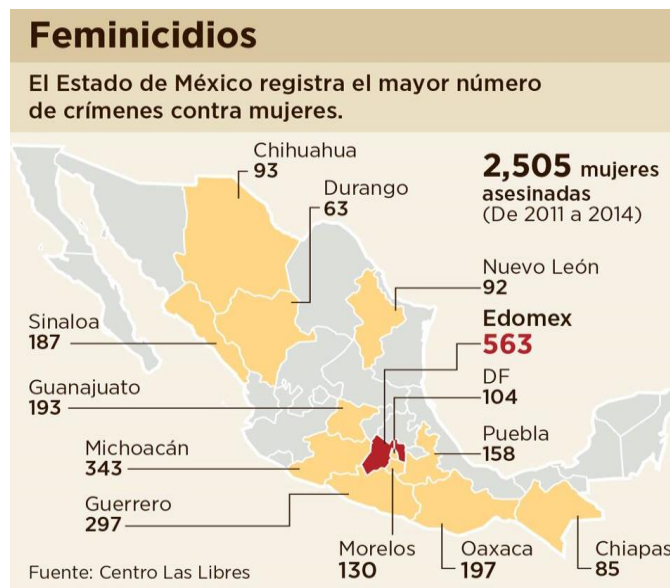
Feminicidios

El Estado de México registra el mayor número de crímenes contra mujeres.

Chihuahua
93

Durango
63

2,505 mujeres asesinadas
(De 2011 a 2014)

Nuevo León
92

Sinaloa
187

Edomex
563

Guanajuato
193

DF
104

Puebla
158

Michoacán
343

Guerrero
297

Morelos
130

Oaxaca
197

Chiapas
85

Fuente: Centro Las Libres